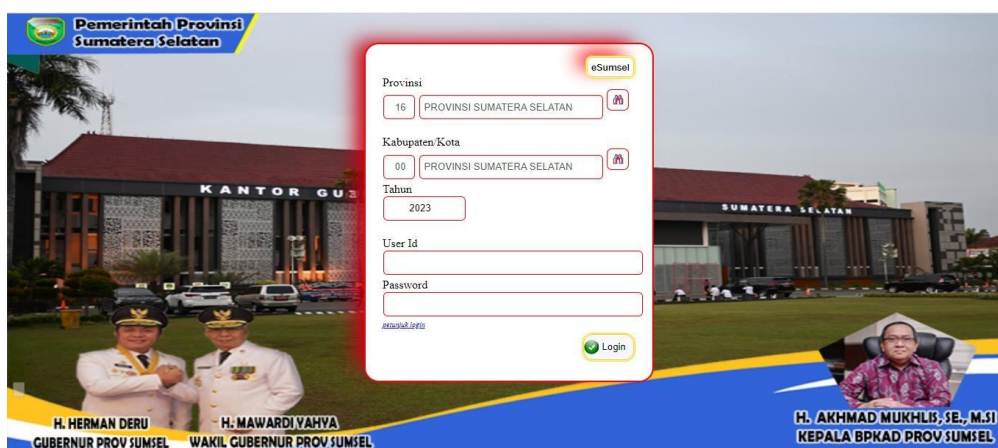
Pemerintah Provinsi
Sumatera Selatan

eSumsel

Provinsi
16 PROVINSI SUMATERA SELATAN

Kabupaten/Kota
00 PROVINSI SUMATERA SELATAN

Tahun
2023

User Id

Password

petunjuk login

Login

KANTOR GU

SUMATERA SELATAN

H. HERMAN DERU
GUBERNUR PROV SUMSEL

H. MAWARDI YAHYA
WAKIL GUBERNUR PROV SUMSEL

H. AKHMAD MUKHLIS, SE., M.SI
KEPALA BPKAD PROV SUMSEL